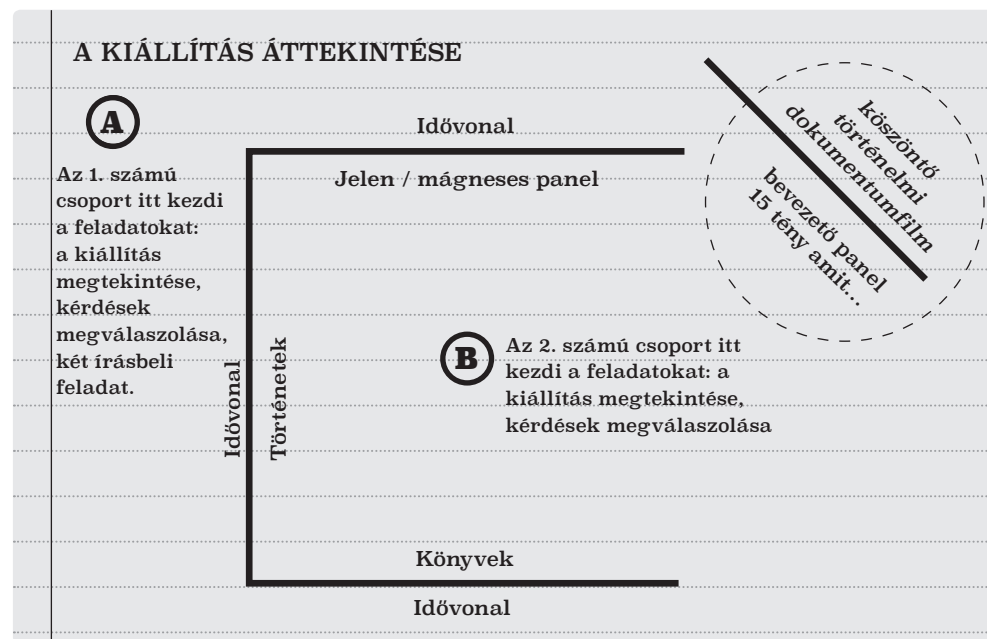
A KIÁLLÍTÁS ÁTTEKINTÉSE

A

Az 1. számú csoport itt kezdi a feladatokat: a kiállítás megtekintése, kérdések megválaszolása, két írásbeli feladat.

Idővonal

Jelen / mágneses panel

köszöntő
történelmi
dokumentumfilm

bevezető panel
15 tény amit...

B

Az 2. számú csoport itt kezdi a feladatokat: a kiállítás megtekintése, kérdések megválaszolása

Idővonal

Történetek

Könyvek

Idővonal